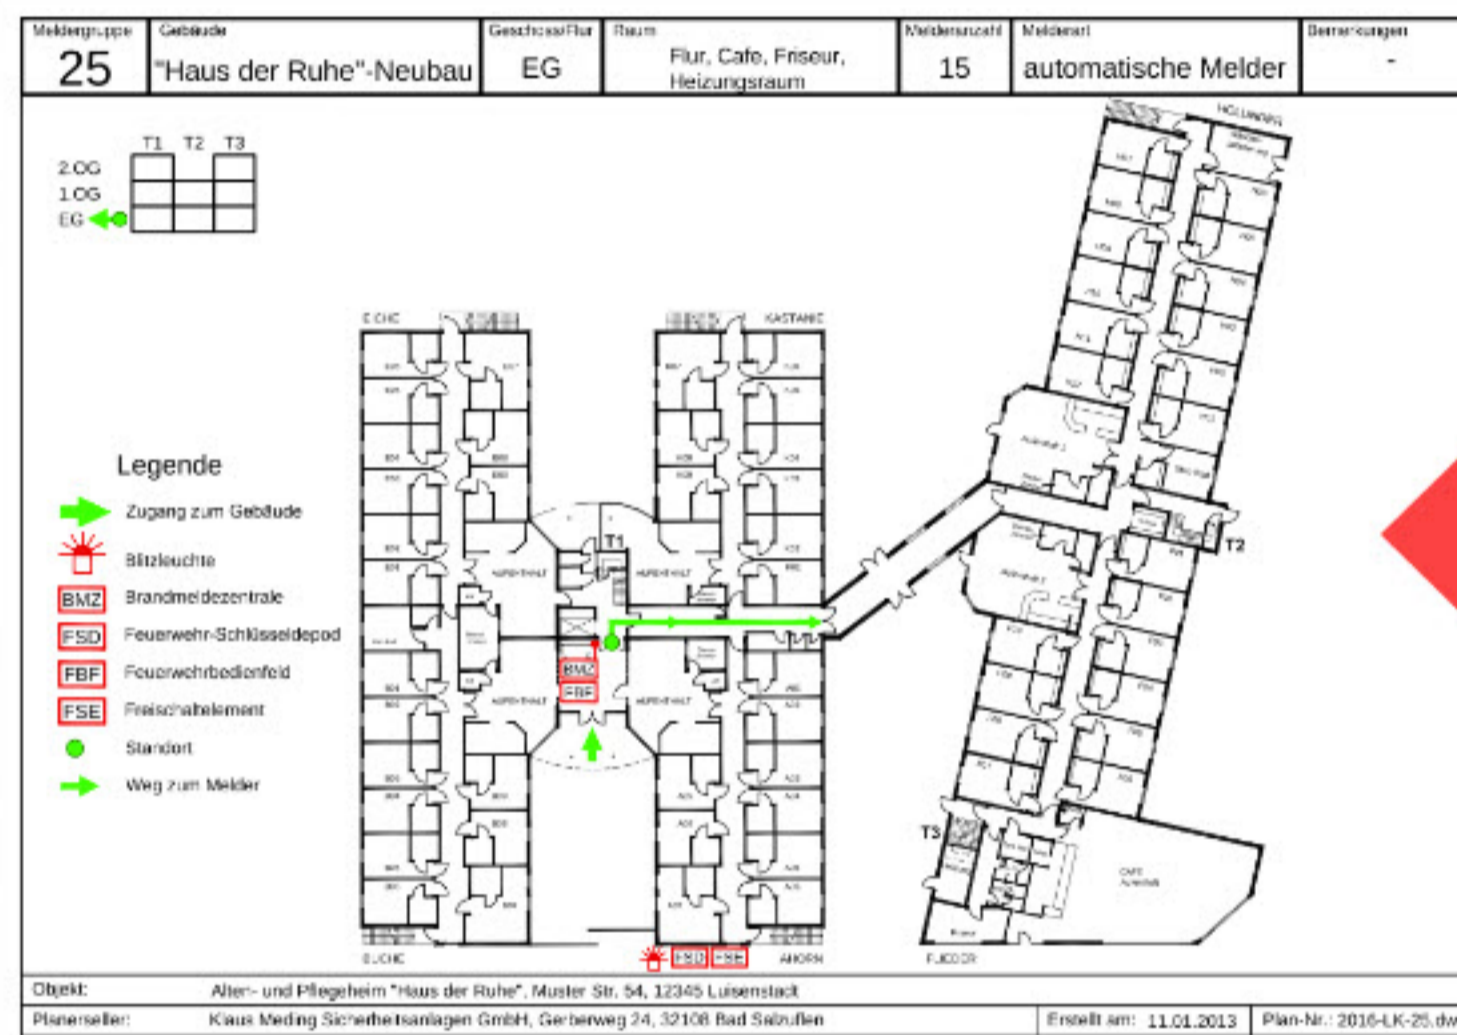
| Meldergruppe | Gebäude | Geschoss/Flur | Raum | Melderanzahl | Melderart | Bemerkungen |
|---|---|---|---|---|---|---|
| 25 | "Haus der Ruhe"-Neubau | EG | Flur, Cafe, Friseur, Heizungsraum | 15 | automatische Melder | - |

| | T1 | T2 | T3 |
|---|---|---|---|
| 2.OG | | | |
| 1.OG | | | |
| EG | | | |

Legende
Zugang zum Gebäude
Blitzleuchte
BMZ Brandmeldezentrale
FSD Feuerwehr-Schlüsseldepot
FBF Feuerwehrbedienfeld
FSE Freischaltelement
Standort
Weg zum Melder

EICHE
KASTANIE
HOLUNDER
T1
T2
T3
BMZ
FBF
FSD
FSE
BUCHE
AHORN
FLIEDER

Objekt: Alten- und Pflegeheim "Haus der Ruhe", Muster Str. 54, 12345 Luisenstadt
Planersteller: Klaus Meding Sicherheitsanlagen GmbH, Gerberweg 24, 32108 Bad Salzuflen
Erstellt am: 11.01.2013
Plan-Nr.: 2016-LK-25.dw